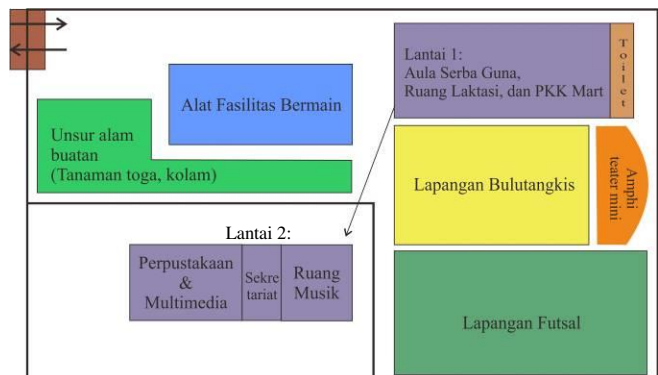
Alat Fasilitas Bermain

Unsur alam buatan (Tanaman toga, kolam)

Lantai 1: Aula Serba Guna, Ruang Laktasi, dan PKK Mart

Toilet

Lapangan Bulutangkis

Amphi teater mini

Lantai 2:

Perpustakaan & Multimedia

Sekretariat

Ruang Musik

Lapangan Futsal